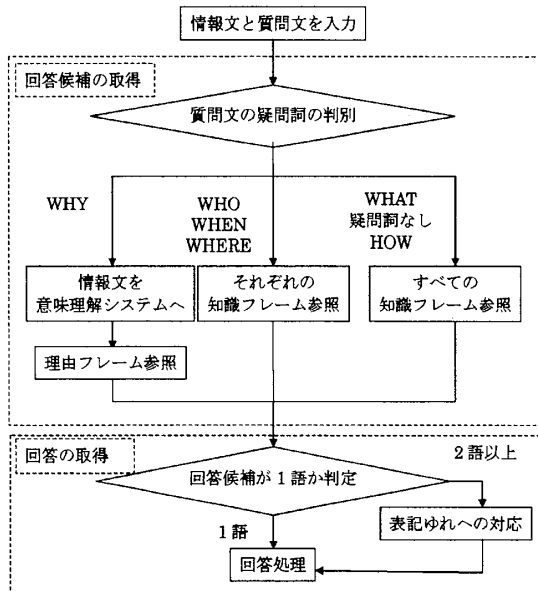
情報文と質問文を入力

回答候補の取得

質問文の疑問詞の判別

WHY

WHO
WHEN
WHERE

WHAT
疑問詞なし
HOW

情報文を
意味理解システムへ

それぞれの
知識フレーム参照

すべての
知識フレーム参照

理由フレーム参照

回答の取得

回答候補が1語か判定

2語以上

1語

表記ゆれへの対応

回答処理